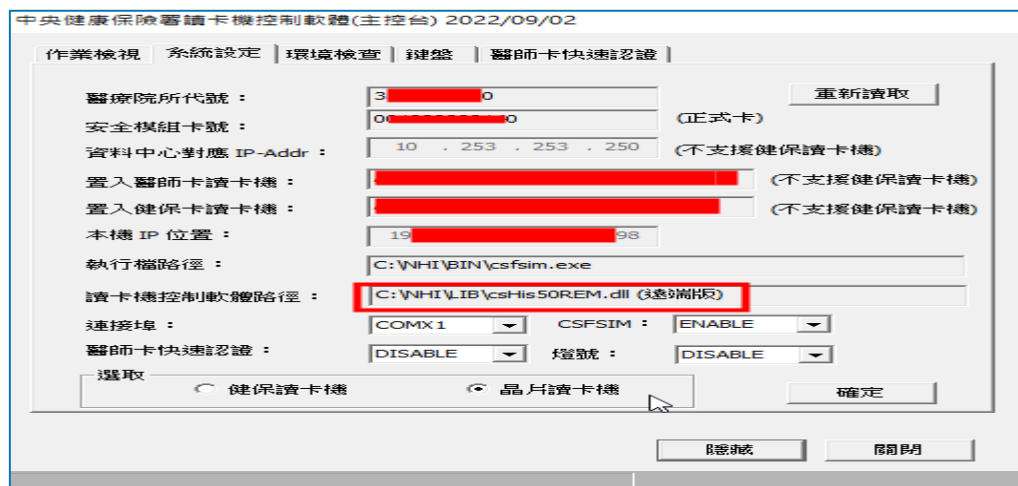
中央健康保險署讀卡機控制軟體(主控台) 2022/09/02

作業檢視 | 系統設定 | 環境檢查 | 鍵盤 | 醫師卡快速認證

醫療院所代號： 3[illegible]0
重新讀取
安全模組卡號： 0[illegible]0 (正式卡)
資料中心對應 IP-Addr： 10 . 253 . 253 . 250 (不支援健保讀卡機)
置入醫師卡讀卡機： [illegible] (不支援健保讀卡機)
置入健保卡讀卡機： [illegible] (不支援健保讀卡機)
本機 IP 位置： 19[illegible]98
執行檔路徑： C:\NHI\BIN\csfsim.exe
讀卡機控制軟體路徑： C:\NHI\LIB\csHis50REM.dll (遠端版)
連接埠： COMX1
CSFSIM： ENABLE
醫師卡快速認證： DISABLE
燈號： DISABLE

選取
健保讀卡機
晶片讀卡機

確定

隱藏
關閉